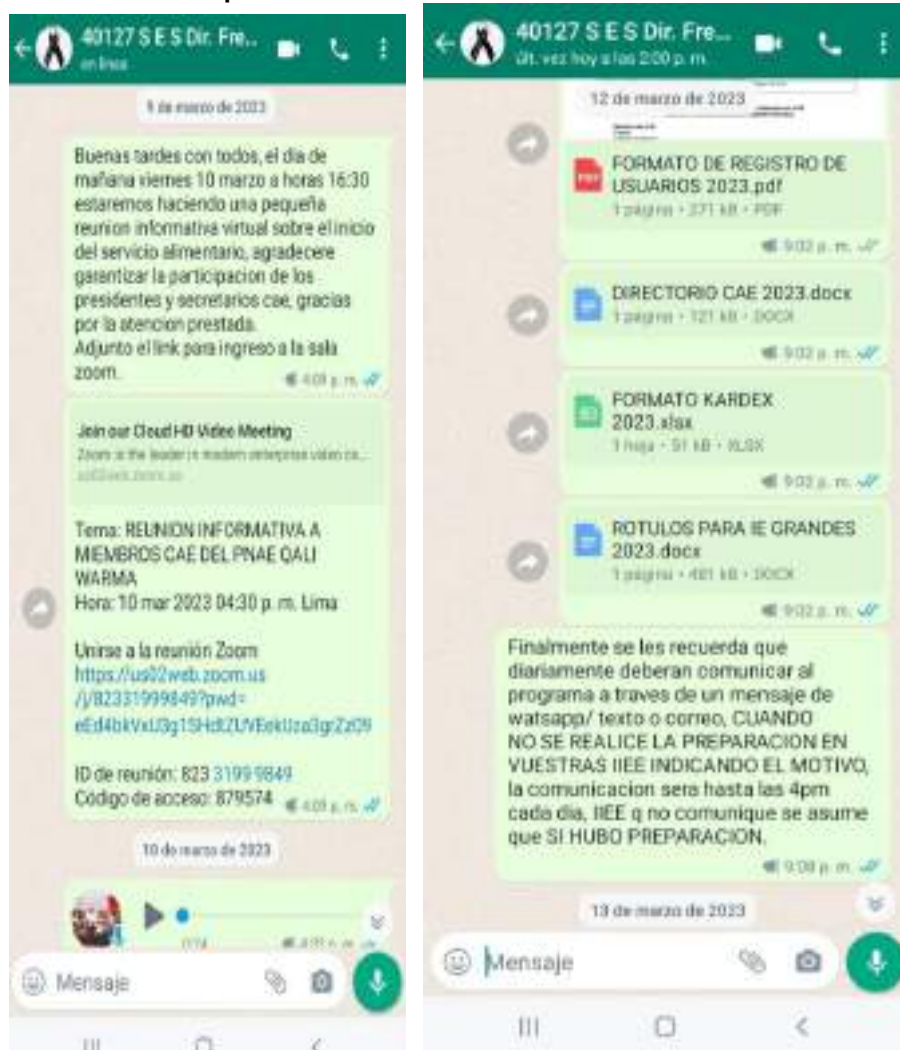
40127 S E S Dir. Fre...
en línea

9 de marzo de 2023

Buenas tardes con todos, el dia de mañana viernes 10 marzo a horas 16:30 estaremos haciendo una pequeña reunion informativa virtual sobre el inicio del servicio alimentario, agradecere garantizar la participacion de los presidentes y secretarios cae, gracias por la atencion prestada.
Adjunto el link para ingreso a la sala zoom.
4:09 p. m.

Join our Cloud HD Video Meeting
Zoom is the leader in modern enterprise video co...
us02web.zoom.us

Tema: REUNION INFORMATIVA A MIEMBROS CAE DEL PNAE QALI WARMA
Hora: 10 mar 2023 04:30 p. m. Lima

Unirse a la reunión Zoom
https://us02web.zoom.us/j/82331999849?pwd=eEd4bkVxU3g1SHdlZUVEekUza3grZz09

ID de reunión: 823 3199 9849
Código de acceso: 879574 4:09 p. m.

10 de marzo de 2023

0:24 4:20 p. m.

Mensaje

40127 S E S Dir. Fre...
últ. vez hoy a las 2:00 p. m.

12 de marzo de 2023

FORMATO DE REGISTRO DE USUARIOS 2023.pdf
1 página • 271 kB • PDF
9:02 p. m.

DIRECTORIO CAE 2023.docx
1 página • 121 kB • DOCX
9:02 p. m.

FORMATO KARDEX 2023.xlsx
1 hoja • 51 kB • XLSX
9:02 p. m.

ROTULOS PARA IE GRANDES 2023.docx
1 página • 481 kB • DOCX
9:02 p. m.

Finalmente se les recuerda que diariamente deberan comunicar al programa a traves de un mensaje de watsapp/ texto o correo, CUANDO NO SE REALICE LA PREPARACION EN VUESTRAS IIEE INDICANDO EL MOTIVO, la comunicacion sera hasta las 4pm cada dia, IIEE q no comunique se asume que SI HUBO PREPARACION.
9:08 p. m.

13 de marzo de 2023

Mensaje